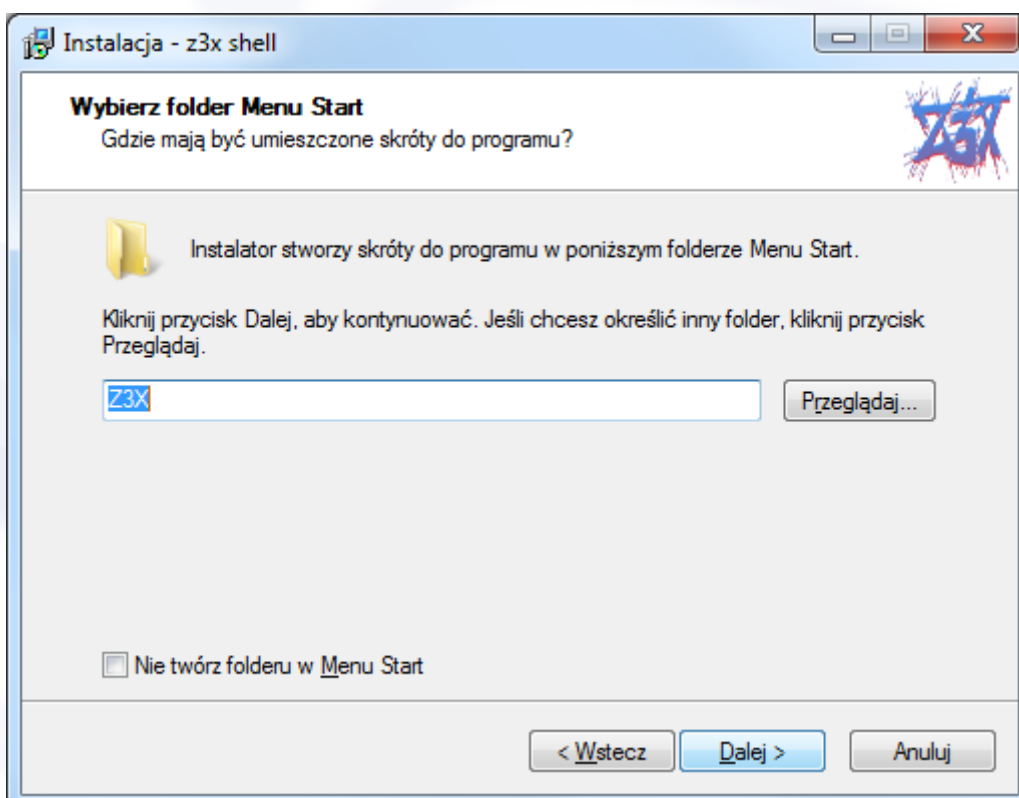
Instalacja - z3x shell

Wybierz folder Menu Start
Gdzie mają być umieszczone skróty do programu?

Z3X

Instalator stworzy skróty do programu w poniższym folderze Menu Start.

Kliknij przycisk Dalej, aby kontynuować. Jeśli chcesz określić inny folder, kliknij przycisk Przeglądaj.

Z3X

Przeglądaj...

Nie twórz folderu w Menu Start

< Wstecz

Dalej >

Anuluj